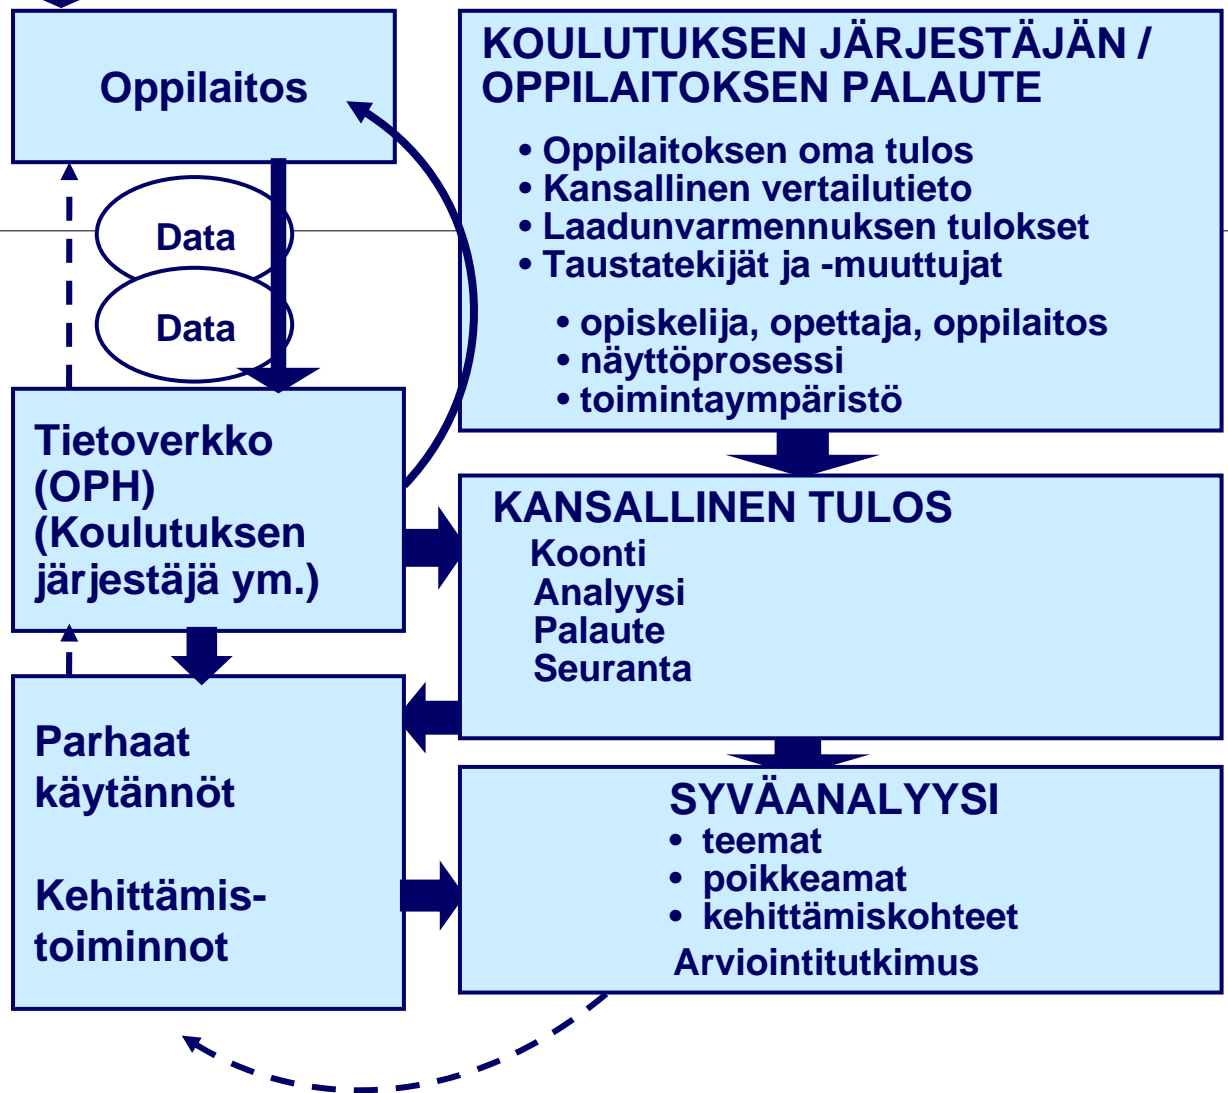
Oppilaitos

Data

Data

Tietoverkko (OPH) (Koulutuksen järjestäjä ym.)

Parhaat käytännöt

Kehittämistoiminnot

KOULUTUKSEN JÄRJESTÄJÄN / OPPILAITOKSEN PALAUTE

• Oppilaitoksen oma tulos
• Kansallinen vertailutieto
• Laadunvarmennuksen tulokset
• Taustatekijät ja -muuttujat

• opiskelija, opettaja, oppilaitos
• näyttöprosessi
• toimintaympäristö

KANSALLINEN TULOS
Koonti
Analyysi
Palaute
Seuranta

SYVÄANALYYSI
• teemat
• poikkeamat
• kehittämiskohteet
Arviointitutkimus